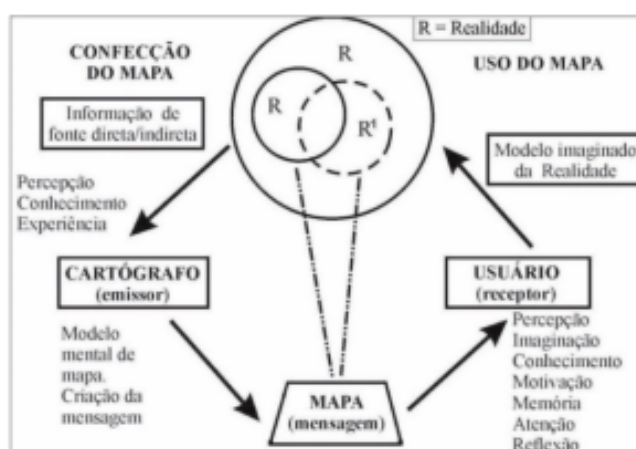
R = Realidade

CONFECÇÃO DO MAPA

USO DO MAPA

R

R

R¹

Informação de fonte direta/indireta

Modelo imaginado da Realidade

Percepção
Conhecimento
Experiência

CARTÓGRAFO (emissor)

USUÁRIO (receptor)

Modelo mental de mapa. Criação da mensagem

Percepção
Imaginação
Conhecimento
Motivação
Memória
Atenção
Reflexão

MAPA (mensagem)